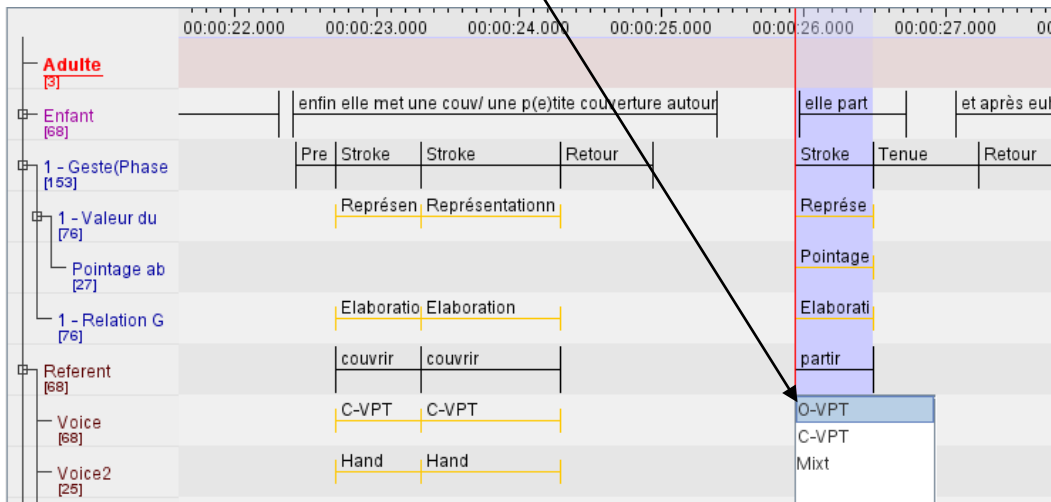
00:00:22.000 00:00:23.000 00:00:24.000 00:00:25.000 00:00:26.000 00:00:27.000

Adulte
[3]

Enfant
[68]
enfin elle met une couv/ une p(e)tite couverture autour
elle part
et après eul

1 - Geste(Phase
[153]
Pre Stroke Stroke Retour Stroke Tenue Retour

1 - Valeur du
[76]
Représen Représentationn Représe

Pointage ab
[27]
Pointage

1 - Relation G
[76]
Elaboratio Elaboration Elaborati

Referent
[68]
couvrir couvrir partir

Voice
[68]
C-VPT C-VPT

Voice2
[25]
Hand Hand

O-VPT
C-VPT
Mixt